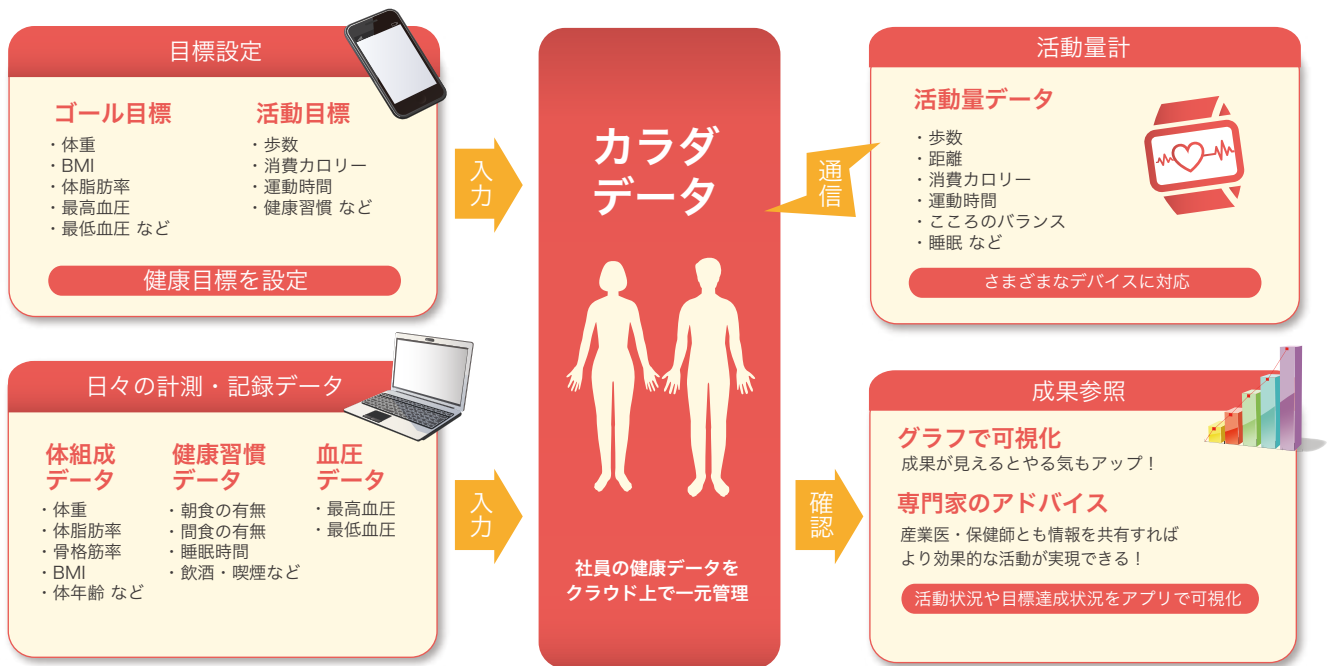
目標設定

ゴール目標
・体重
・BMI
・体脂肪率
・最高血圧
・最低血圧 など

活動目標
・歩数
・消費カロリー
・運動時間
・健康習慣 など

健康目標を設定

入力

日々の計測・記録データ

体組成データ
・体重
・体脂肪率
・骨格筋率
・BMI
・体年齢 など

健康習慣データ
・朝食の有無
・間食の有無
・睡眠時間
・飲酒・喫煙など

血圧データ
・最高血圧
・最低血圧

入力

カラダデータ

社員の健康データをクラウド上で一元管理

通信

活動量計

活動量データ
・歩数
・距離
・消費カロリー
・運動時間
・こころのバランス
・睡眠 など

さまざまなデバイスに対応

確認

成果参照

グラフで可視化
成果が見えるとやる気もアップ！

専門家のアドバイス
産業医・保健師とも情報を共有すればより効果的な活動が実現できる！

活動状況や目標達成状況をアプリで可視化